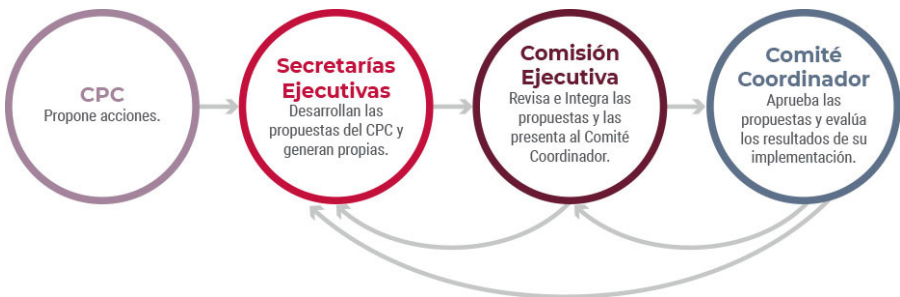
CPC
Propone acciones.

Secretarías Ejecutivas
Desarrollan las propuestas del CPC y generan propias.

Comisión Ejecutiva
Revisa e Integra las propuestas y las presenta al Comité Coordinador.

Comité Coordinador
Aprueba las propuestas y evalúa los resultados de su implementación.